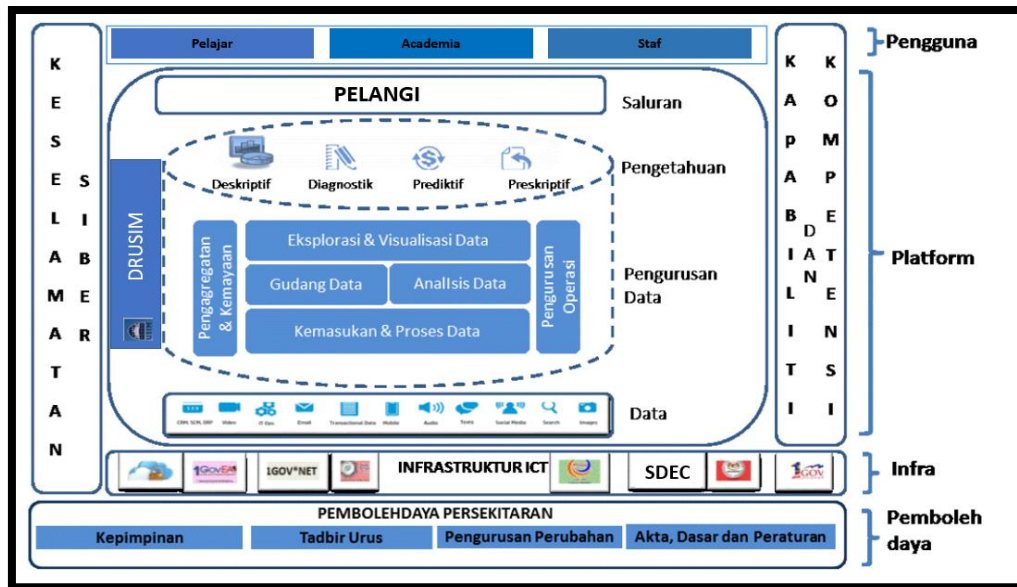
KESELAMATAN SIBER

Pelajar | Academia | Staf

Pengguna

PELANGI

Saluran

Deskriptif Diagnostik Prediktif Preskriptif

Pengetahuan

DRUSIM

Pengagregatan & Kemayaan

Eksplorasi & Visualisasi Data

Gudang Data

AnalIsis Data

Kemasukan & Proses Data

Pengurusan Operasi

Pengurusan Data

CRM, SCM, ERP Video IT Ops Email Transactional Data Mobile Audio Texts Social Media Search Images

Data

KAPABILITI DAN KOMPETENSI

Platform

1GovEA 1GOV*NET INFRASTRUKTUR ICT SDEC 1GOV

Infra

PEMBOLEHDAYA PERSEKITARAN

Kepimpinan | Tadbir Urus | Pengurusan Perubahan | Akta, Dasar dan Peraturan

Pemboleh daya